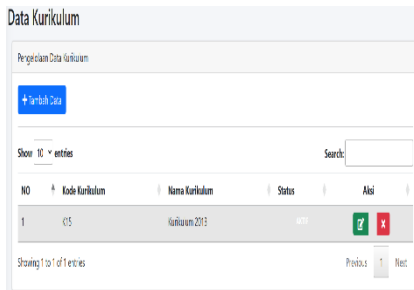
Data Kurikulum

Pengelolaan Data Kurikulum

+ Tambah Data

Show 10 entries

Search:

| NO | Kode Kurikulum | Nama Kurikulum | Status | Aksi |
|---|---|---|---|---|
| 1 | K15 | Kurikulum 2013 | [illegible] | |

Showing 1 to 1 of 1 entries

Previous 1 Next